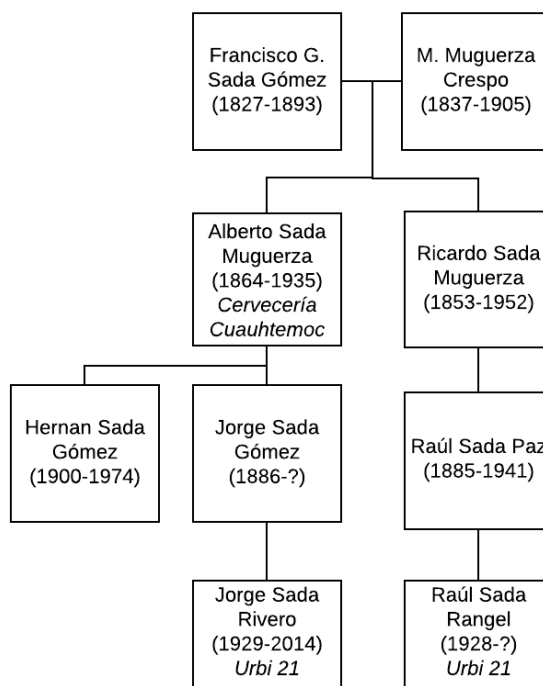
Francisco G. Sada Gómez (1827-1893)

M. Muguerza Crespo (1837-1905)

Alberto Sada Muguerza (1864-1935) *Cervecería Cuauhtemoc*

Ricardo Sada Muguerza (1853-1952)

Hernan Sada Gómez (1900-1974)

Jorge Sada Gómez (1886-?)

Raúl Sada Paz (1885-1941)

Jorge Sada Rivero (1929-2014) *Urbi 21*

Raúl Sada Rangel (1928-?) *Urbi 21*